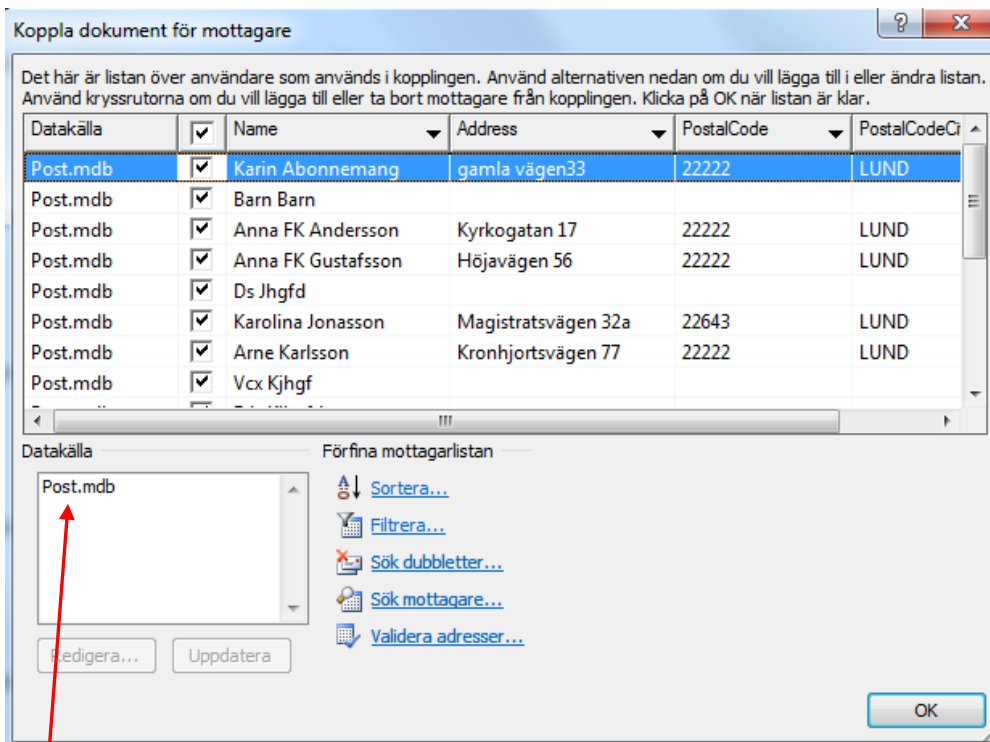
Koppla dokument för mottagare

?

X

Det här är listan över användare som används i kopplingen. Använd alternativen nedan om du vill lägga till i eller ändra listan. Använd kryssrutorna om du vill lägga till eller ta bort mottagare från kopplingen. Klicka på OK när listan är klar.

| Datakälla | ☑ | Name | Address | PostalCode | PostalCodeCi |
|---|---|---|---|---|---|
| Post.mdb | ☑ | Karin Abonnemang | gamla vägen33 | 22222 | LUND |
| Post.mdb | ☑ | Barn Barn | | | |
| Post.mdb | ☑ | Anna FK Andersson | Kyrkogatan 17 | 22222 | LUND |
| Post.mdb | ☑ | Anna FK Gustafsson | Höjavägen 56 | 22222 | LUND |
| Post.mdb | ☑ | Ds Jhgfd | | | |
| Post.mdb | ☑ | Karolina Jonasson | Magistratsvägen 32a | 22643 | LUND |
| Post.mdb | ☑ | Arne Karlsson | Kronhjortsvägen 77 | 22222 | LUND |
| Post.mdb | ☑ | Vcx Kjhgf | | | |

Datakälla

Post.mdb

Redigera...

Uppdatera

Förfina mottagarlistan

Sortera...

Filtrera...

Sök dubbletter...

Sök mottagare...

Validera adresser...

OK